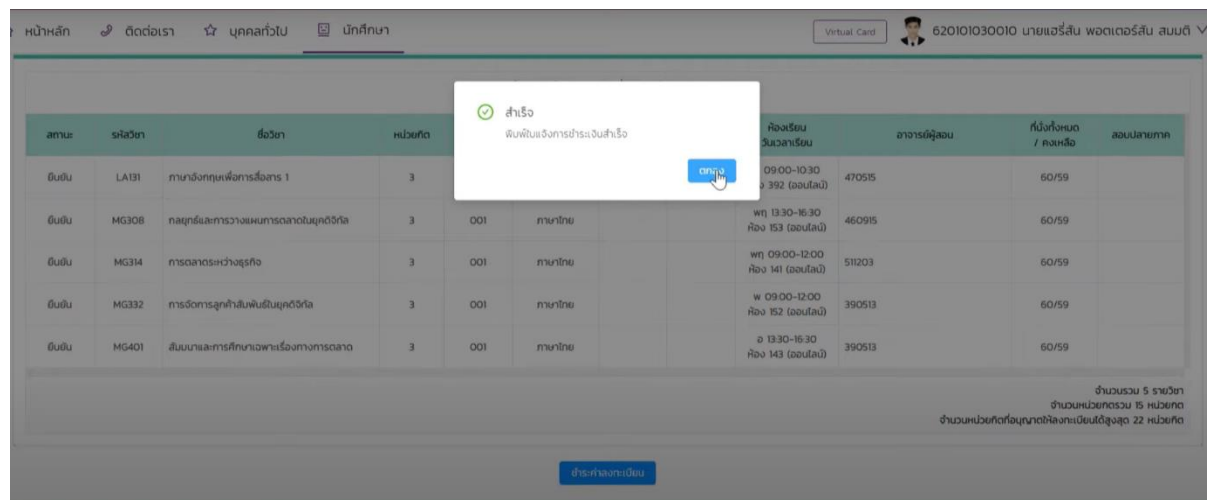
หน้าหลัก ติดต่อเรา บุคคลทั่วไป นักศึกษา

Virtual Card 620101030010 นายแฮร์ส้น พอตเตอร์ส้น สมมติ

สำเร็จ
พิมพ์ใบแจ้งการชำระเงินสำเร็จ
ตกลง

| สถานะ | รหัสวิชา | ชื่อวิชา | หน่วยกิต | | | | | ห้องเรียน วันเวลาเรียน | อาจารย์ผู้สอน | ที่นั่งทั้งหมด / คงเหลือ | สอบปลายภาค |
|---|---|---|---|---|---|---|---|---|---|---|---|
| ยืนยัน | LA131 | ภาษาอังกฤษเพื่อการสื่อสาร 1 | 3 | | | | | 09:00-10:30 อ 392 (ออนไลน์) | 470515 | 60/59 | |
| ยืนยัน | MG308 | กลยุทธ์และการวางแผนการตลาดในยุคดิจิทัล | 3 | 001 | ภาษาไทย | | | พฤ 13:30-16:30 ห้อง 153 (ออนไลน์) | 460915 | 60/59 | |
| ยืนยัน | MG314 | การตลาดระหว่างธุรกิจ | 3 | 001 | ภาษาไทย | | | พฤ 09:00-12:00 ห้อง 141 (ออนไลน์) | 511203 | 60/59 | |
| ยืนยัน | MG332 | การจัดการลูกค้าสัมพันธ์ในยุคดิจิทัล | 3 | 001 | ภาษาไทย | | | พ 09:00-12:00 ห้อง 152 (ออนไลน์) | 390513 | 60/59 | |
| ยืนยัน | MG401 | สัมมนาและการศึกษาเฉพาะเรื่องทางการตลาด | 3 | 001 | ภาษาไทย | | | อ 13:30-16:30 ห้อง 143 (ออนไลน์) | 390513 | 60/59 | |

จำนวนรวม 5 รายวิชา
จำนวนหน่วยกิตรวม 15 หน่วยกิต
จำนวนหน่วยกิตที่อนุญาตให้ลงทะเบียนได้สูงสุด 22 หน่วยกิต

ชำระค่าลงทะเบียน